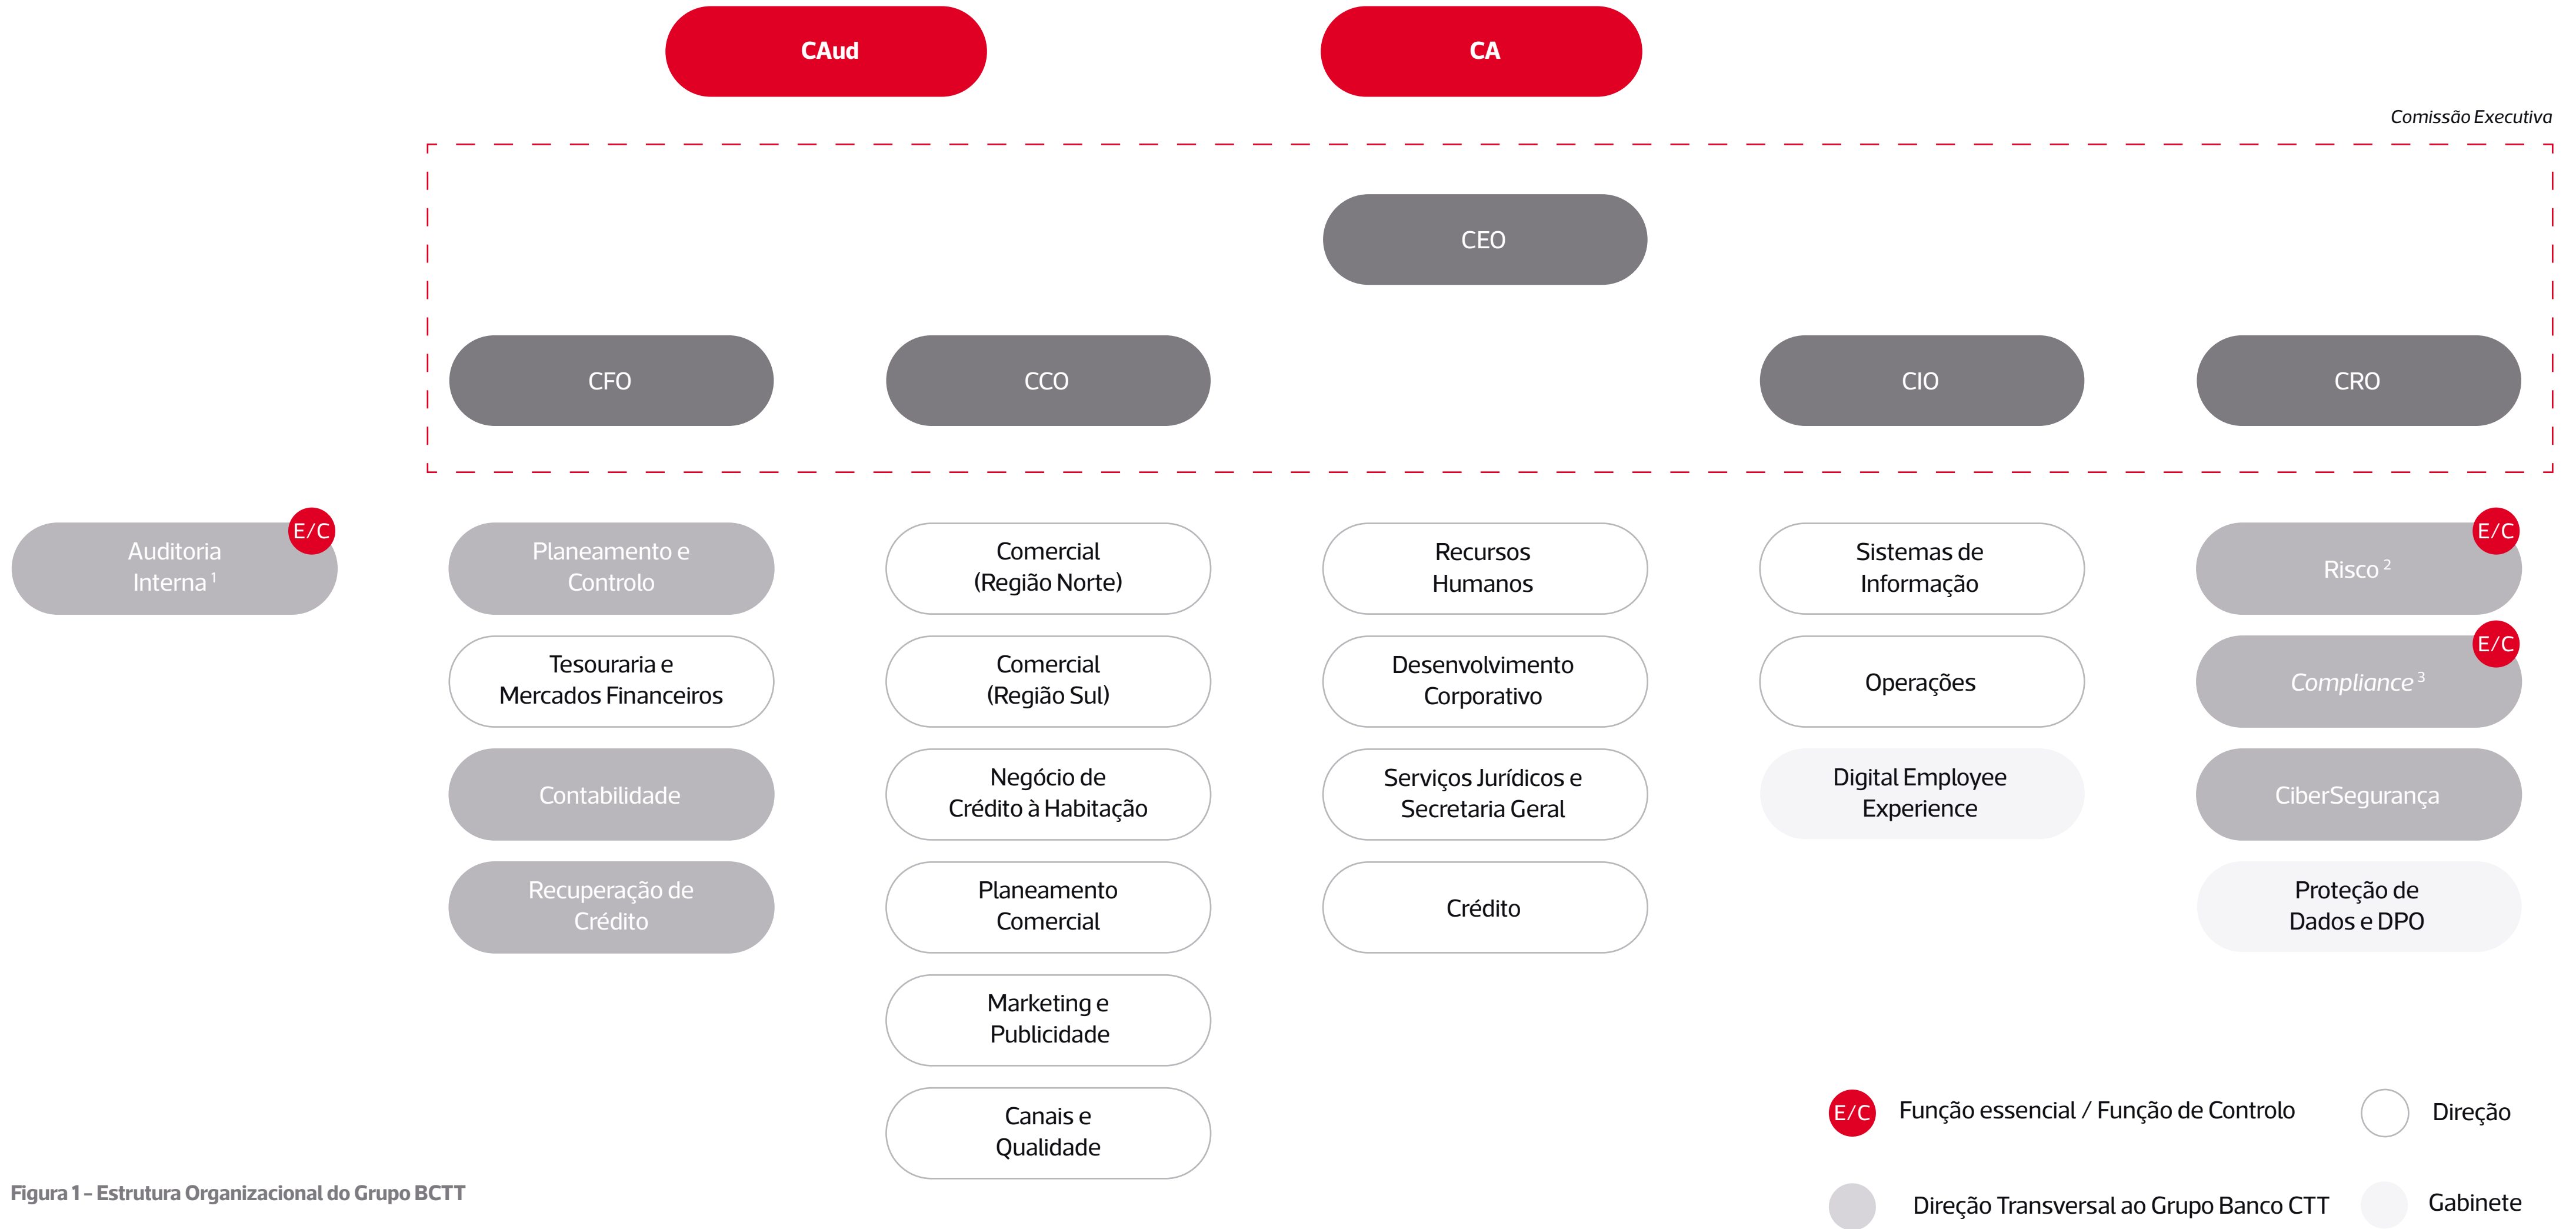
CAud

CA

Comissão Executiva

CEO

CFO

CCO

CIO

CRO

Auditoria Interna $^1$ E/C

Planeamento e Controlo

Tesouraria e Mercados Financeiros

Contabilidade

Recuperação de Crédito

Comercial (Região Norte)

Comercial (Região Sul)

Negócio de Crédito à Habitação

Planeamento Comercial

Marketing e Publicidade

Canais e Qualidade

Recursos Humanos

Desenvolvimento Corporativo

Serviços Jurídicos e Secretaria Geral

Crédito

Sistemas de Informação

Operações

Digital Employee Experience

Risco $^2$ E/C

*Compliance* $^3$ E/C

CiberSegurança

Proteção de Dados e DPO

E/C Função essencial / Função de Controlo

Direção

Direção Transversal ao Grupo Banco CTT

Gabinete

Figura 1 – Estrutura Organizacional do Grupo BCTT